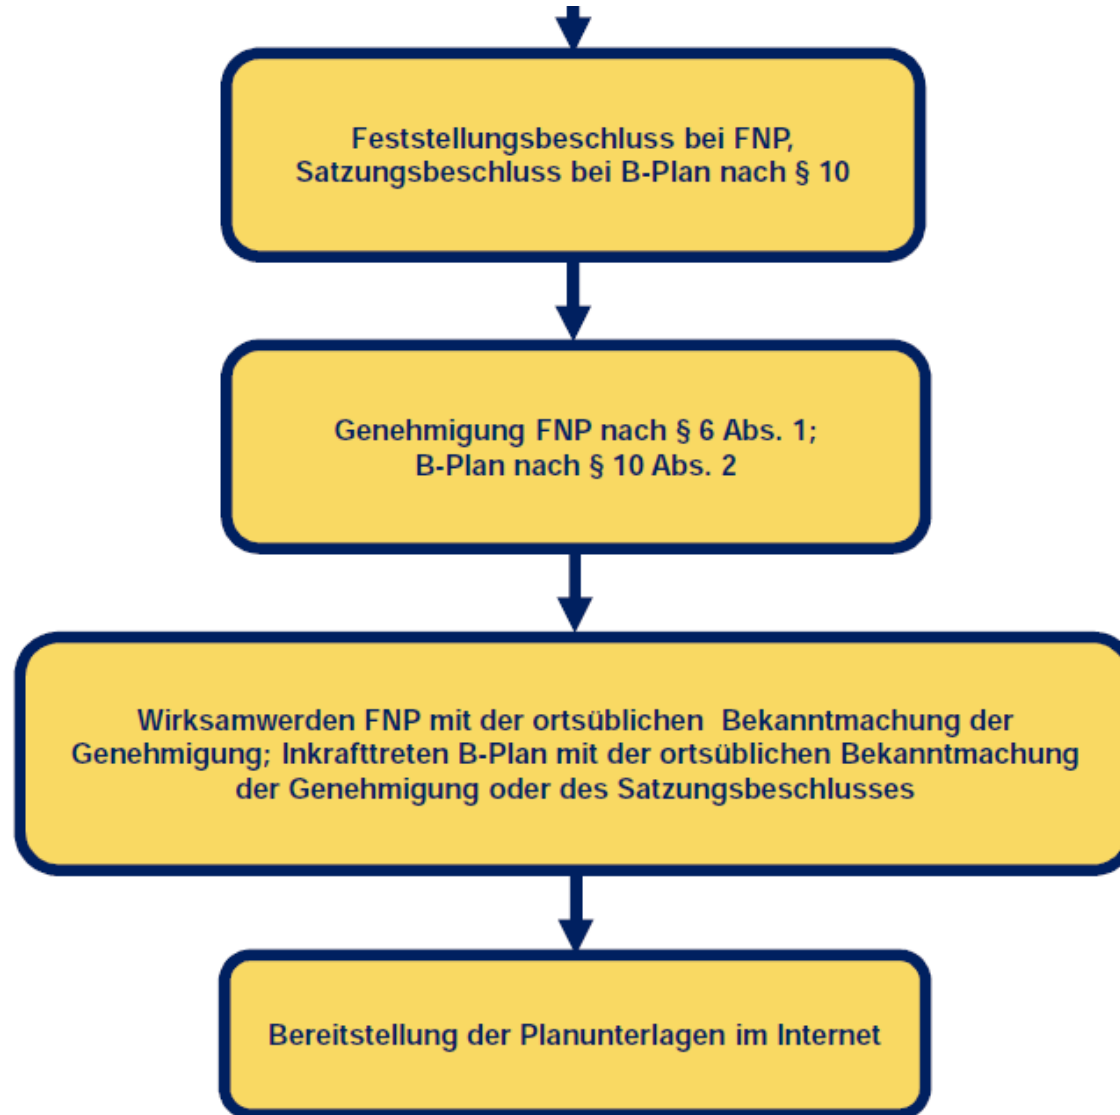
Feststellungsbeschluss bei FNP,
Satzungsbeschluss bei B-Plan nach § 10

Genehmigung FNP nach § 6 Abs. 1;
B-Plan nach § 10 Abs. 2

Wirksamwerden FNP mit der ortsüblichen Bekanntmachung der Genehmigung; Inkrafttreten B-Plan mit der ortsüblichen Bekanntmachung der Genehmigung oder des Satzungsbeschlusses

Bereitstellung der Planunterlagen im Internet